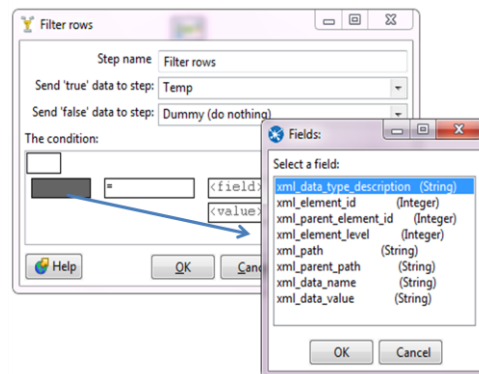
Filter rows

Step name Filter rows

Send 'true' data to step: Temp

Send 'false' data to step: Dummy (do nothing)

The condition:

=

<field>

<value>

Help

OK

Canc

Fields:

Select a field:

xml_data_type_description (String)
xml_element_id (Integer)
xml_parent_element_id (Integer)
xml_element_level (Integer)
xml_path (String)
xml_parent_path (String)
xml_data_name (String)
xml_data_value (String)

OK

Cancel